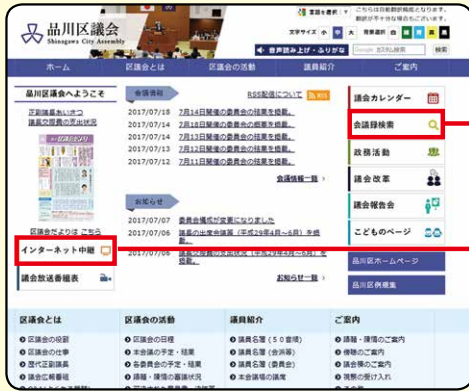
品川区議会
Shinagawa City Assembly

言語を選択
こちらは自動翻訳機能となります。翻訳が不十分な場合もございます。

文字サイズ 小 中 大 背景選択 A A A A

音声読み上げ・ふりがな
Google カスタム検索 検索

ホーム
区議会とは
区議会の活動
議員紹介
ご案内

品川区議会へようこそ
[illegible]
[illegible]

区議会だよりは こちら

インターネット中継

議会放送番組表

会議情報
RSS配信について RSS

2017/07/18 7月14日開催の委員会の結果を掲載。
2017/07/14 7月13日開催の委員会の結果を掲載。
2017/07/14 7月13日開催の委員会の概要を掲載。
2017/07/13 7月12日開催の委員会の結果を掲載。
2017/07/12 7月11日開催の委員会の結果を掲載。

会議情報一覧

お知らせ
2017/07/07 委員会構成が変更になりました
2017/07/06 議員の出席会議等（平成29年4月～6月）を掲載。
2017/07/06 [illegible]

お知らせ一覧

議会カレンダー
会議録検索
政務活動
議会改革
議会報告会
こどものページ
品川区ホームページ
品川区例規集

区議会とは
区議会の役割
区議会の仕事
歴代正副議長
区議会定数

区議会の活動
区議会の日程
本会議の予定・結果
各委員会の予定・結果
請願・陳情の審議状況

議員紹介
議員名簿（50音順）
議員名簿（会派等）
議員名簿（委員会）
本会議等の議席

ご案内
請願・陳情のご案内
傍聴のご案内
区議会へのご意見
視察の受け入れ